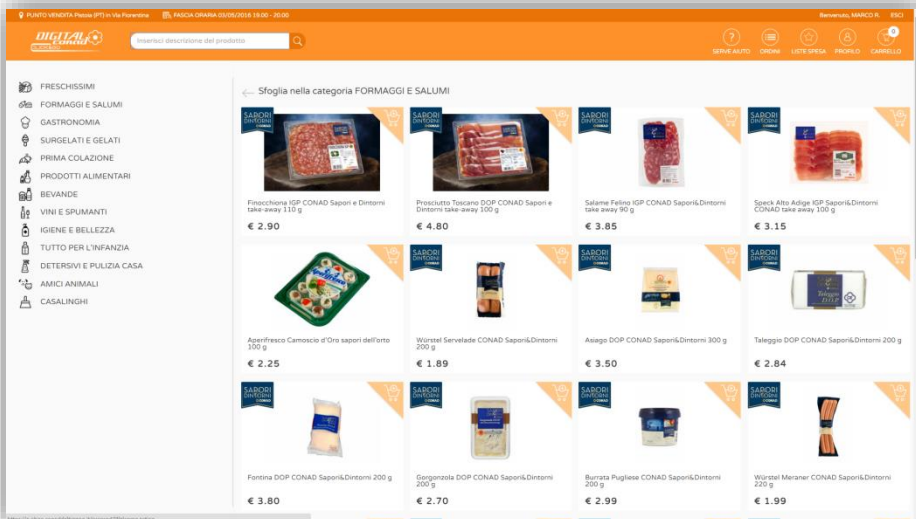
PUNTO VENDITA Pistoia (PT) in Via Fiorentina FASCIA ORARIA 03/05/2016 19.00 - 20.00 Benvenuto, MARCO R. ESCI

DIGITAL CONAD

Inserisci descrizione del prodotto

SERVE AIUTO ORDINI LISTE SPESA PROFILO CARRELLO 0

FRESCHISSIMI
FORMAGGI E SALUMI
GASTRONOMIA
SURGELATI E GELATI
PRIMA COLAZIONE
PRODOTTI ALIMENTARI
BEVANDE
VINI E SPUMANTI
IGIENE E BELLEZZA
TUTTO PER L'INFANZIA
DETERSIVI E PULIZIA CASA
AMICI ANIMALI
CASALINGHI

Sfoglia nella categoria FORMAGGI E SALUMI

SAPORI DINTORNI CONAD
Finocchiona IGP CONAD Sapori e Dintorni take-away 110 g
€ 2.90

SAPORI DINTORNI CONAD
Prosciutto Toscano DOP CONAD Sapori e Dintorni take-away 100 g
€ 4.80

SAPORI DINTORNI CONAD
Salame Felino IGP CONAD Sapori&Dintorni take away 90 g
€ 3.85

SAPORI DINTORNI CONAD
Speck Alto Adige IGP Sapori&Dintorni CONAD take away 100 g
€ 3.15

Aperifresco Camoscio d'Oro sapori dell'orto 100 g
€ 2.25

SAPORI DINTORNI
Würstel Servelade CONAD Sapori&Dintorni 200 g
€ 1.89

SAPORI DINTORNI
Asiago DOP CONAD Sapori&Dintorni 300 g
€ 3.50

SAPORI DINTORNI
Taleggio DOP CONAD Sapori&Dintorni 200 g
€ 2.84

SAPORI DINTORNI CONAD
Fontina DOP CONAD Sapori&Dintorni 200 g
€ 3.80

SAPORI DINTORNI CONAD
Gorgonzola DOP CONAD Sapori&Dintorni 200 g
€ 2.70

SAPORI DINTORNI CONAD
Burrata Pugliese CONAD Sapori&Dintorni 200 g
€ 2.99

SAPORI DINTORNI CONAD
Würstel Meraner CONAD Sapori&Dintorni 220 g
€ 1.99

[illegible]